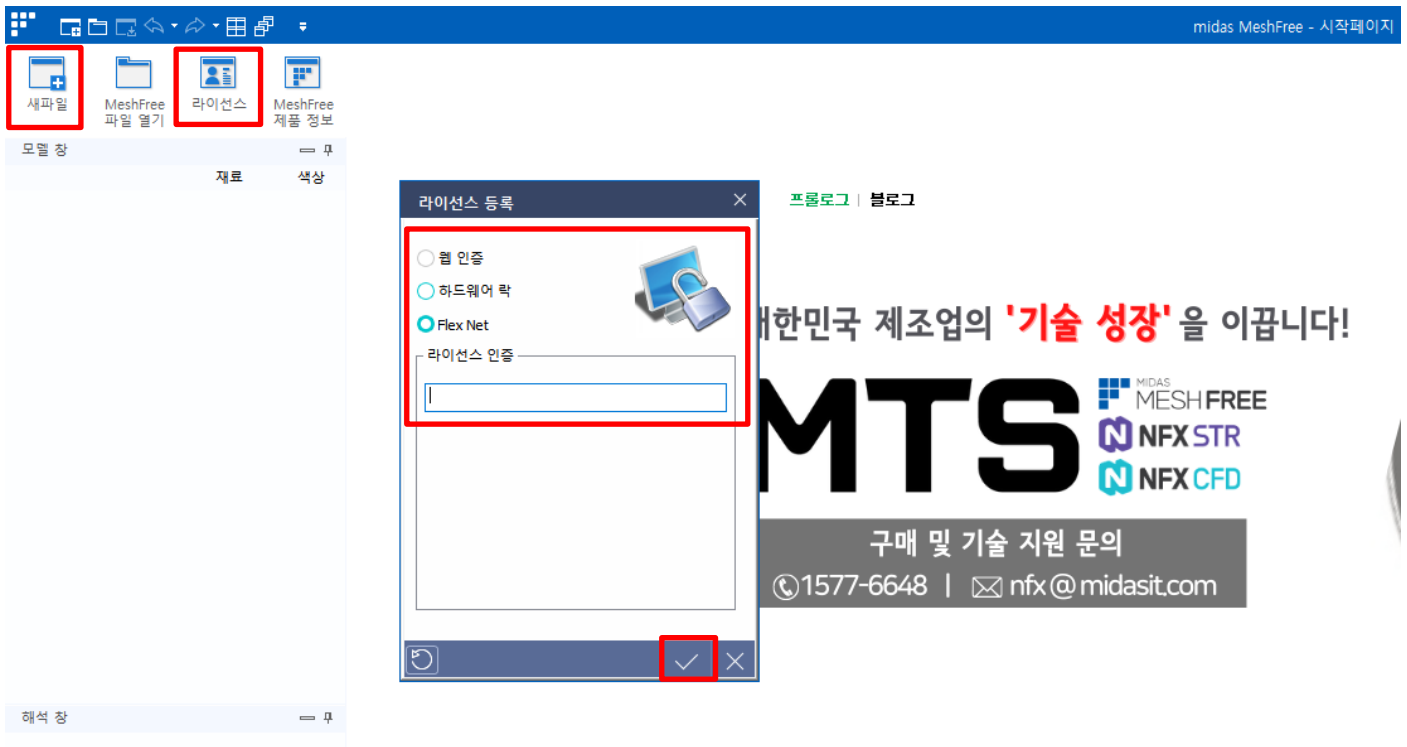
midas MeshFree - 시작페이지

새파일
MeshFree 파일 열기
라이선스
MeshFree 제품 정보

모델 창
재료 색상

라이선스 등록

웹 인증
하드웨어 락
Flex Net
라이선스 인증

프롤로그 | 블로그

대한민국 제조업의 '기술 성장' 을 이끕니다!

MTS
MIDAS MESHFREE
NFX STR
NFX CFD

구매 및 기술 지원 문의
1577-6648 | nfx@midasit.com

해석 창